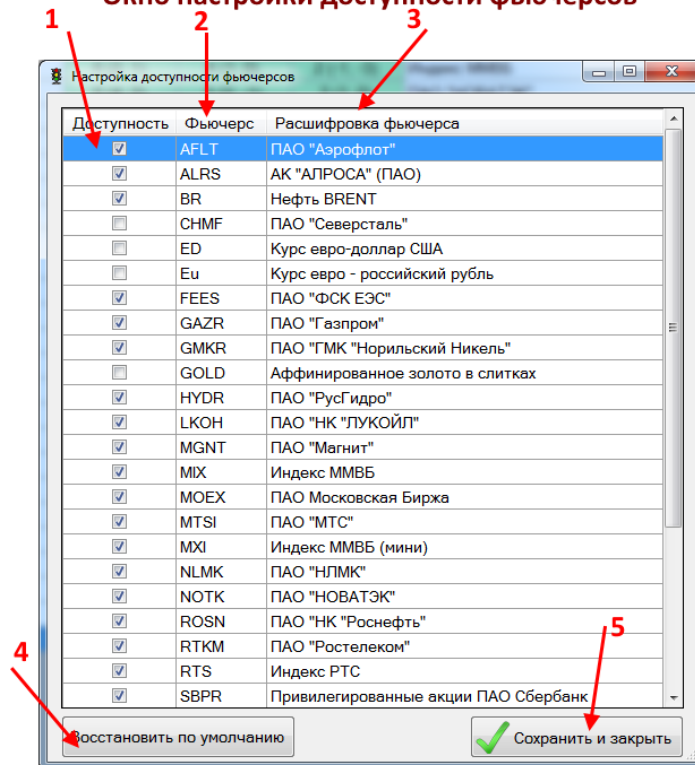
Окно настройки доступности фьючерсов

1 2 3

Настройка доступности фьючерсов

| Доступность | Фьючерс | Расшифровка фьючерса |
|---|---|---|
| ☑ | AFLT | ПАО "Аэрофлот" |
| ☑ | ALRS | АК "АЛРОСА" (ПАО) |
| ☑ | BR | Нефть BRENT |
| ☐ | CHMF | ПАО "Северсталь" |
| ☐ | ED | Курс евро-доллар США |
| ☐ | Eu | Курс евро - российский рубль |
| ☑ | FEES | ПАО "ФСК ЕЭС" |
| ☑ | GAZR | ПАО "Газпром" |
| ☑ | GMKR | ПАО "ГМК "Норильский Никель" |
| ☐ | GOLD | Аффинированное золото в слитках |
| ☑ | HYDR | ПАО "РусГидро" |
| ☑ | LKOH | ПАО "НК "ЛУКОЙЛ" |
| ☑ | MGNT | ПАО "Магнит" |
| ☑ | MIX | Индекс ММВБ |
| ☑ | MOEX | ПАО Московская Биржа |
| ☑ | MTSI | ПАО "МТС" |
| ☑ | MXI | Индекс ММВБ (мини) |
| ☑ | NLMK | ПАО "НЛМК" |
| ☑ | NOTK | ПАО "НОВАТЭК" |
| ☑ | ROSN | ПАО "НК "Роснефть" |
| ☑ | RTKM | ПАО "Ростелеком" |
| ☑ | RTS | Индекс РТС |
| ☑ | SBPR | Привилегированные акции ПАО Сбербанк |

4 5

Восстановить по умолчанию

Сохранить и закрыть